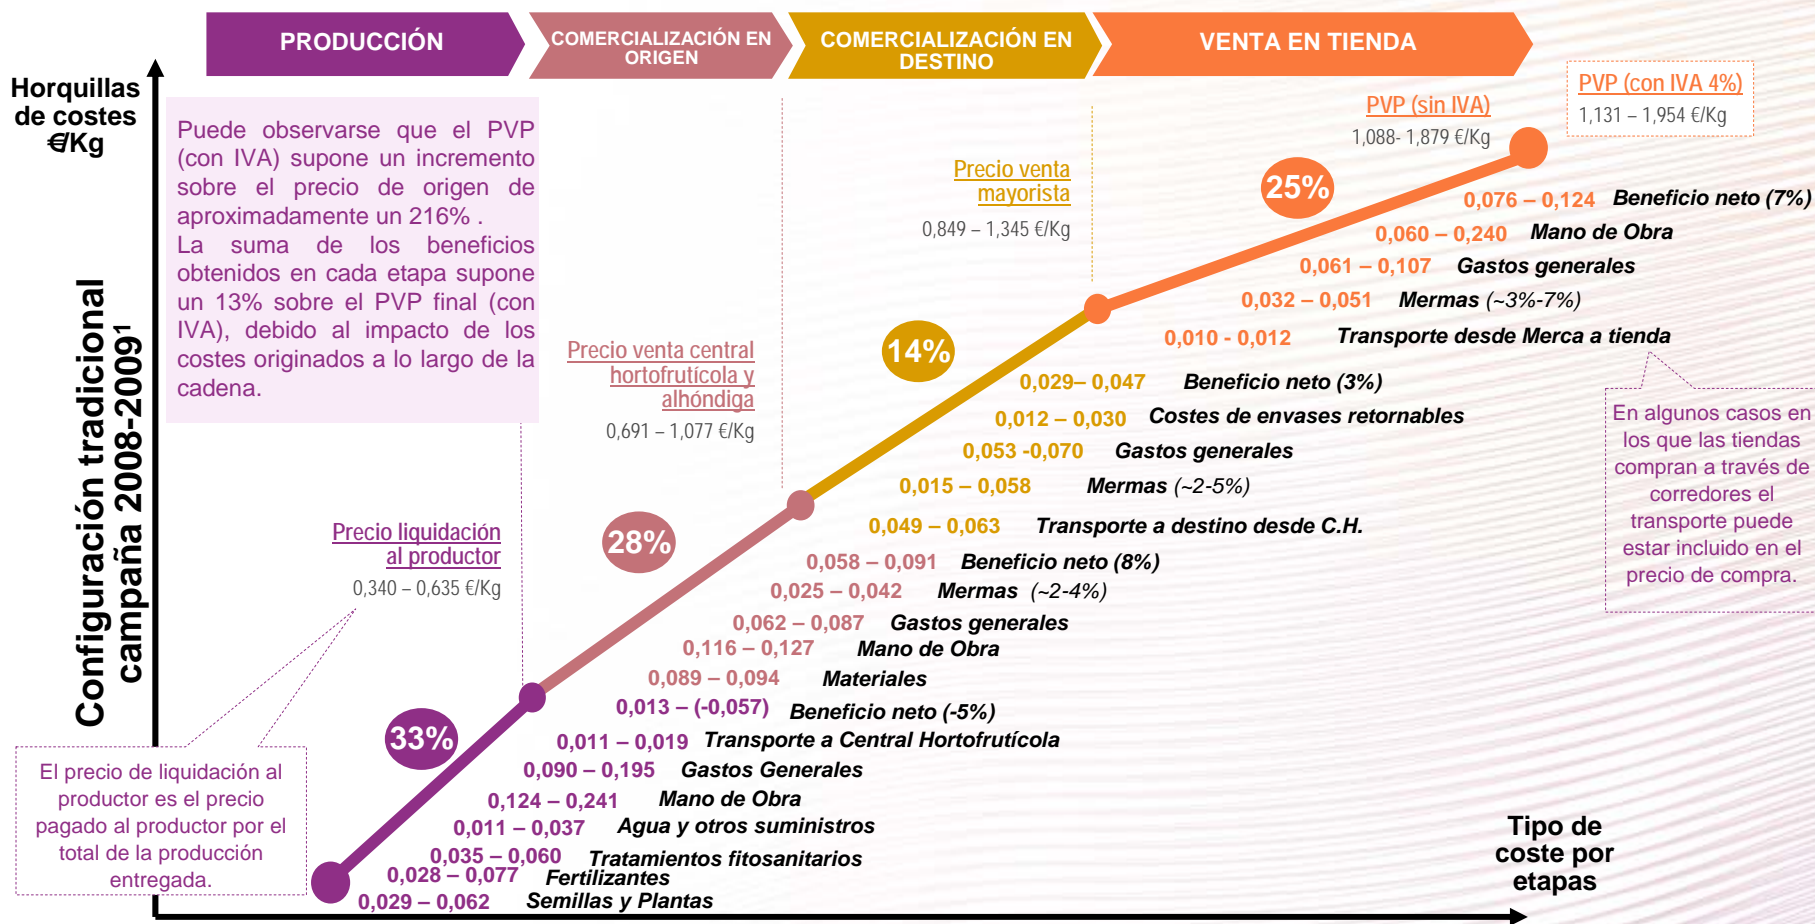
PRODUCCIÓN

COMERCIALIZACIÓN EN ORIGEN

COMERCIALIZACIÓN EN DESTINO

VENTA EN TIENDA

Horquillas de costes €/Kg

Configuración tradicional campaña 2008-2009$^1$

Puede observarse que el PVP (con IVA) supone un incremento sobre el precio de origen de aproximadamente un 216% .
La suma de los beneficios obtenidos en cada etapa supone un 13% sobre el PVP final (con IVA), debido al impacto de los costes originados a lo largo de la cadena.

PVP (con IVA 4%)
1,131 – 1,954 €/Kg

PVP (sin IVA)
1,088- 1,879 €/Kg

Precio venta mayorista
0,849 – 1,345 €/Kg

Precio venta central hortofrutícola y alhóndiga
0,691 – 1,077 €/Kg

Precio liquidación al productor
0,340 – 0,635 €/Kg

25%

14%

28%

33%

0,076 – 0,124 Beneficio neto (7%)
0,060 – 0,240 Mano de Obra
0,061 – 0,107 Gastos generales
0,032 – 0,051 Mermas (~3%-7%)
0,010 - 0,012 Transporte desde Merca a tienda
0,029– 0,047 Beneficio neto (3%)
0,012 – 0,030 Costes de envases retornables
0,053 -0,070 Gastos generales
0,015 – 0,058 Mermas (~2-5%)
0,049 – 0,063 Transporte a destino desde C.H.
0,058 – 0,091 Beneficio neto (8%)
0,025 – 0,042 Mermas (~2-4%)
0,062 – 0,087 Gastos generales
0,116 – 0,127 Mano de Obra
0,089 – 0,094 Materiales
0,013 – (-0,057) Beneficio neto (-5%)
0,011 – 0,019 Transporte a Central Hortofrutícola
0,090 – 0,195 Gastos Generales
0,124 – 0,241 Mano de Obra
0,011 – 0,037 Agua y otros suministros
0,035 – 0,060 Tratamientos fitosanitarios
0,028 – 0,077 Fertilizantes
0,029 – 0,062 Semillas y Plantas

En algunos casos en los que las tiendas compran a través de corredores el transporte puede estar incluido en el precio de compra.

El precio de liquidación al productor es el precio pagado al productor por el total de la producción entregada.

Tipo de coste por etapas